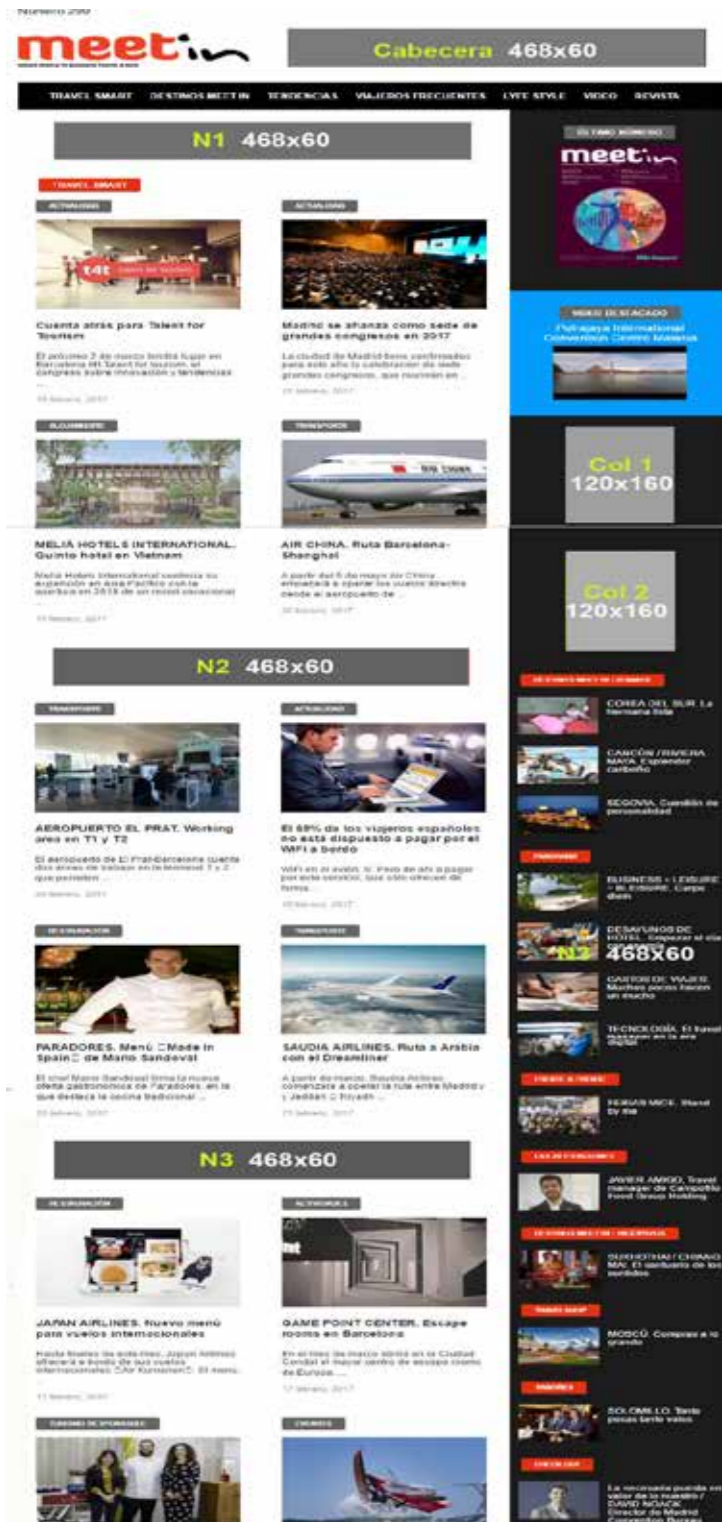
Número 299

meet in

Cabecera 468x60

TRAVEL SMART DESTINOS MEET IN TENDENCIAS VIAJEROS FRECUENTES LIFE STYLE VIDEO REVISTA

N1 468x60

TRAVEL SMART

ACTUALIDAD

Cuenta atrás para Talent for Tourism

El próximo 2 de marzo tendrá lugar en Barcelona t4t Talent for tourism, el congreso sobre innovación y tendencias ...

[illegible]

ACTUALIDAD

Madrid se afianza como sede de grandes congresos en 2017

La ciudad de Madrid tiene confirmados para este año la celebración de siete grandes congresos, que reunirán en ...

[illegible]

ALOJAMIENTO

MELIÁ HOTELS INTERNATIONAL. Quinto hotel en Vietnam

Meliá Hotels International continúa su expansión en Asia Pacífico con la apertura en 2018 de un resort ocasional ...

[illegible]

TRANSPORTE

AIR CHINA. Ruta Barcelona-Shanghai

A partir del 6 de mayo Air China empezará a operar los vuelos directos desde el aeropuerto de ...

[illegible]

N2 468x60

TRANSPORTE

AEROPUERTO EL PRAT. Working area en T1 y T2

El aeropuerto de El Prat-Barcelona cuenta dos áreas de trabajo en la terminal T1 y 2 que permiten ...

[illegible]

ACTUALIDAD

El 68% de los viajeros españoles no está dispuesto a pagar por el WiFi a bordo

WiFi en el avión, sí. Pero de ahí a pagar por este servicio, que sólo ofrecen de forma ...

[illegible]

RESTAURACIÓN

PARADORES. Menú Made in Spain de Mario Sandoval

El chef Mario Sandoval firma la nueva oferta gastronómica de Paradores, en la que destaca la cocina tradicional ...

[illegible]

TRANSPORTE

SAUDIA AIRLINES. Ruta a Arabia con el Dreamliner

A partir de marzo, Saudia Airlines comenzará a operar la ruta entre Madrid y Jeddah - Riyadh ...

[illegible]

N3 468x60

RESTAURACIÓN

JAPAN AIRLINES. Nuevo menú para vuelos internacionales

Hasta finales de este mes, Japan Airlines ofrecerá a bordo de sus vuelos internacionales Air Kurumen. El menú ...

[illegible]

ACTIVIDADES

GAME POINT CENTER. Escape rooms en Barcelona

En el mes de marzo abrirá en la Ciudad Condal el mayor centro de escape rooms de Europa ...

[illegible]

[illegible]

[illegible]

ÚLTIMO NÚMERO

meet in

VIDEO DESTACADO

Putrajaya International Convention Centre Malasia

Col 1 120x160

Col 2 120x160

DESTINOS MEET IN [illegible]

COREA DEL SUR. La hermana feliz

CANCÚN / RIVIERA MAYA. Esplendor caribeño

SEGOVIA. Cuestión de personalidad

TENDENCIAS

BUSINESS + LEISURE = BLEISURE. Carpe diem

DESAYUNOS DE HOTEL. Empezar el día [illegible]

N4 468x60

GASTOS DE VIAJES. Muchos pocos hacen un mucho

TECNOLOGÍA. El travel manager en la era digital

FERIAS

FERIAS MICE. Stand by me

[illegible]

JAVIER AMIGO. Travel manager de Campofrío Food Group Holding

DESTINOS MEET IN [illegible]

SUKHOTHAI / CHIANG MAI. El santuario de los sentidos

TRAVEL SHOP

MOSCÚ. Compras a lo grande

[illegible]

SOLOMILLO. Tanto peces tanto vales

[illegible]

La necesaria puesta en valor de lo nuestro / DAVID NOACK Director de Madrid Convention Bureau